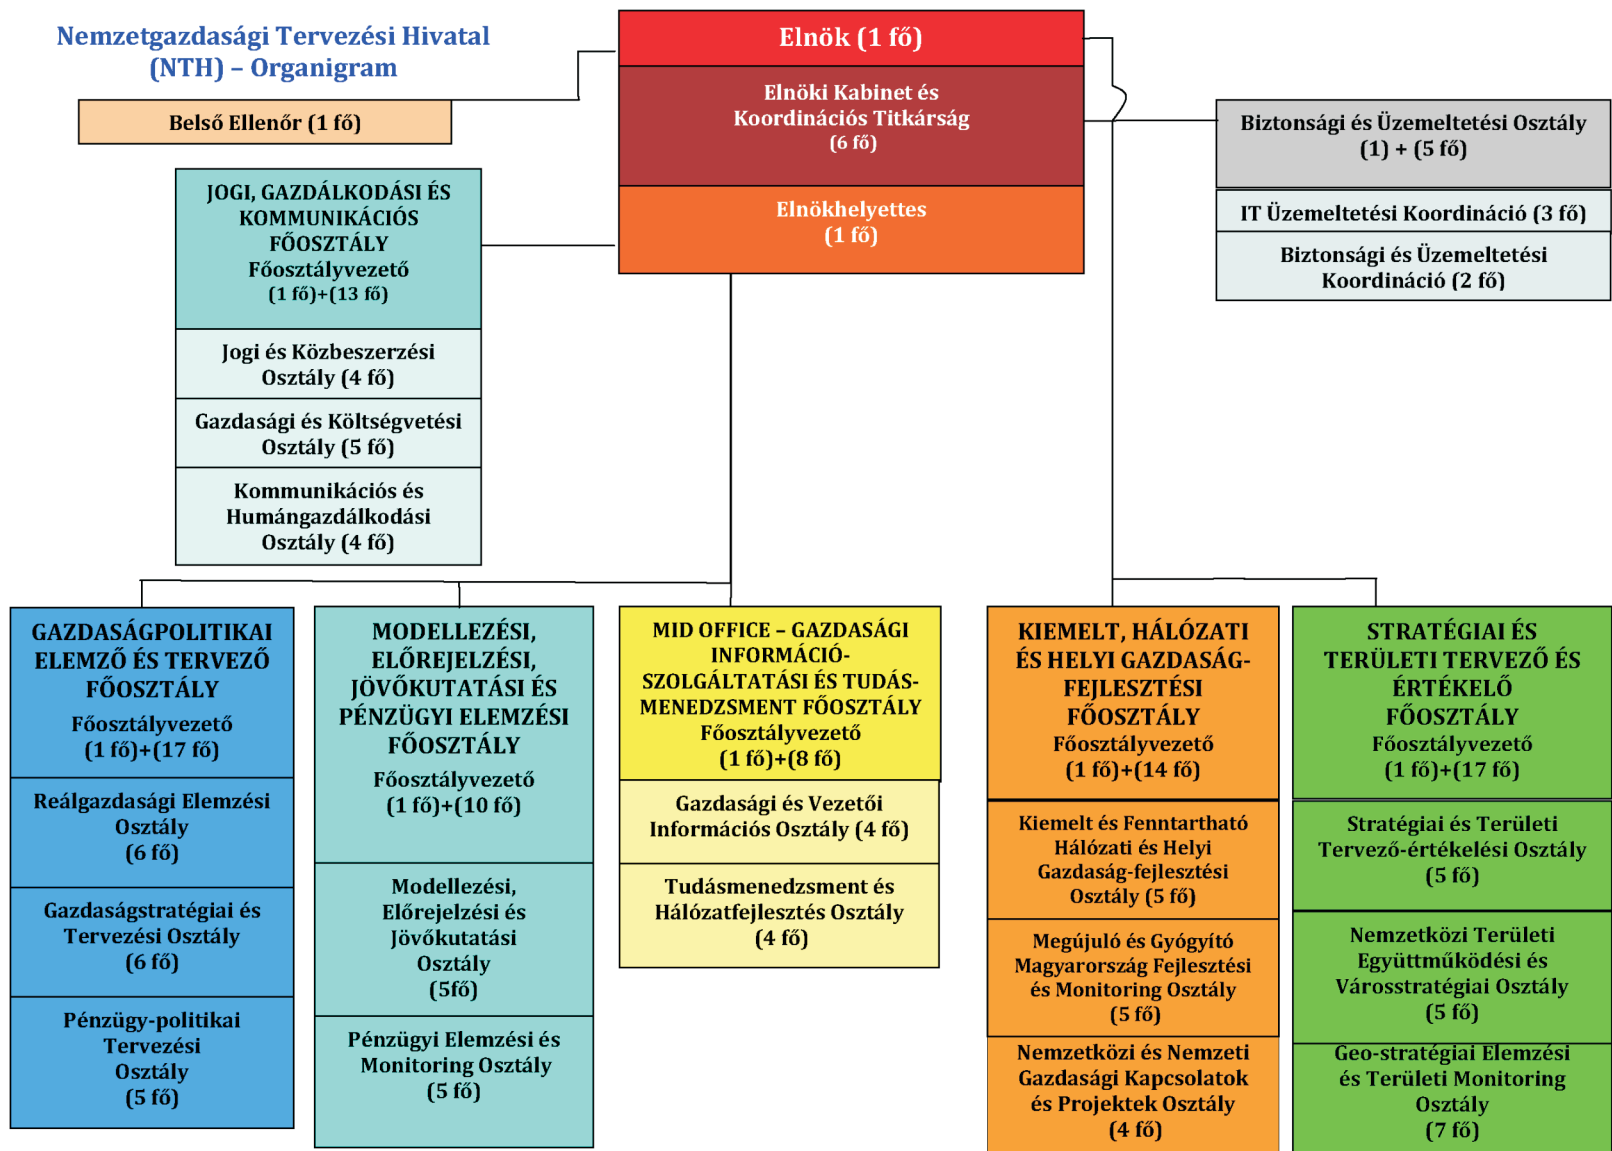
Nemzetgazdasági Tervezési Hivatal (NTH) – Organigram

Belső Ellenőr (1 fő)

Elnök (1 fő)

Elnöki Kabinet és Koordinációs Titkárság (6 fő)

Elnökhelyettes (1 fő)

Biztonsági és Üzemeltetési Osztály (1) + (5 fő)

IT Üzemeltetési Koordináció (3 fő)

Biztonsági és Üzemeltetési Koordináció (2 fő)

JOGI, GAZDÁLKODÁSI ÉS KOMMUNIKÁCIÓS FŐOSZTÁLY
Főosztályvezető
(1 fő)+(13 fő)

Jogi és Közbeszerzési Osztály (4 fő)

Gazdasági és Költségvetési Osztály (5 fő)

Kommunikációs és Humángazdálkodási Osztály (4 fő)

GAZDASÁGPOLITIKAI ELEMZŐ ÉS TERVEZŐ FŐOSZTÁLY
Főosztályvezető
(1 fő)+(17 fő)

Reálgazdasági Elemzési Osztály (6 fő)

Gazdaságstratégiai és Tervezési Osztály (6 fő)

Pénzügy-politikai Tervezési Osztály (5 fő)

MODELLEZÉSI, ELŐREJELZÉSI, JÖVŐKUTATÁSI ÉS PÉNZÜGYI ELEMZÉSI FŐOSZTÁLY
Főosztályvezető
(1 fő)+(10 fő)

Modellezési, Előrejelzési és Jövőkutatási Osztály (5fő)

Pénzügyi Elemzési és Monitoring Osztály (5 fő)

MID OFFICE – GAZDASÁGI INFORMÁCIÓ-SZOLGÁLTATÁSI ÉS TUDÁSMENEDZSMENT FŐOSZTÁLY
Főosztályvezető
(1 fő)+(8 fő)

Gazdasági és Vezetői Információs Osztály (4 fő)

Tudásmenedzsment és Hálózatfejlesztés Osztály (4 fő)

KIEMELT, HÁLÓZATI ÉS HELYI GAZDASÁG-FEJLESZTÉSI FŐOSZTÁLY
Főosztályvezető
(1 fő)+(14 fő)

Kiemelt és Fenntartható Hálózati és Helyi Gazdaság-fejlesztési Osztály (5 fő)

Megújuló és Gyógyító Magyarország Fejlesztési és Monitoring Osztály (5 fő)

Nemzetközi és Nemzeti Gazdasági Kapcsolatok és Projektek Osztály (4 fő)

STRATÉGIAI ÉS TERÜLETI TERVEZŐ ÉS ÉRTÉKELŐ FŐOSZTÁLY
Főosztályvezető
(1 fő)+(17 fő)

Stratégiai és Területi Tervező-értékelési Osztály (5 fő)

Nemzetközi Területi Együttműködési és Városstratégiai Osztály (5 fő)

Geo-stratégiai Elemzési és Területi Monitoring Osztály (7 fő)